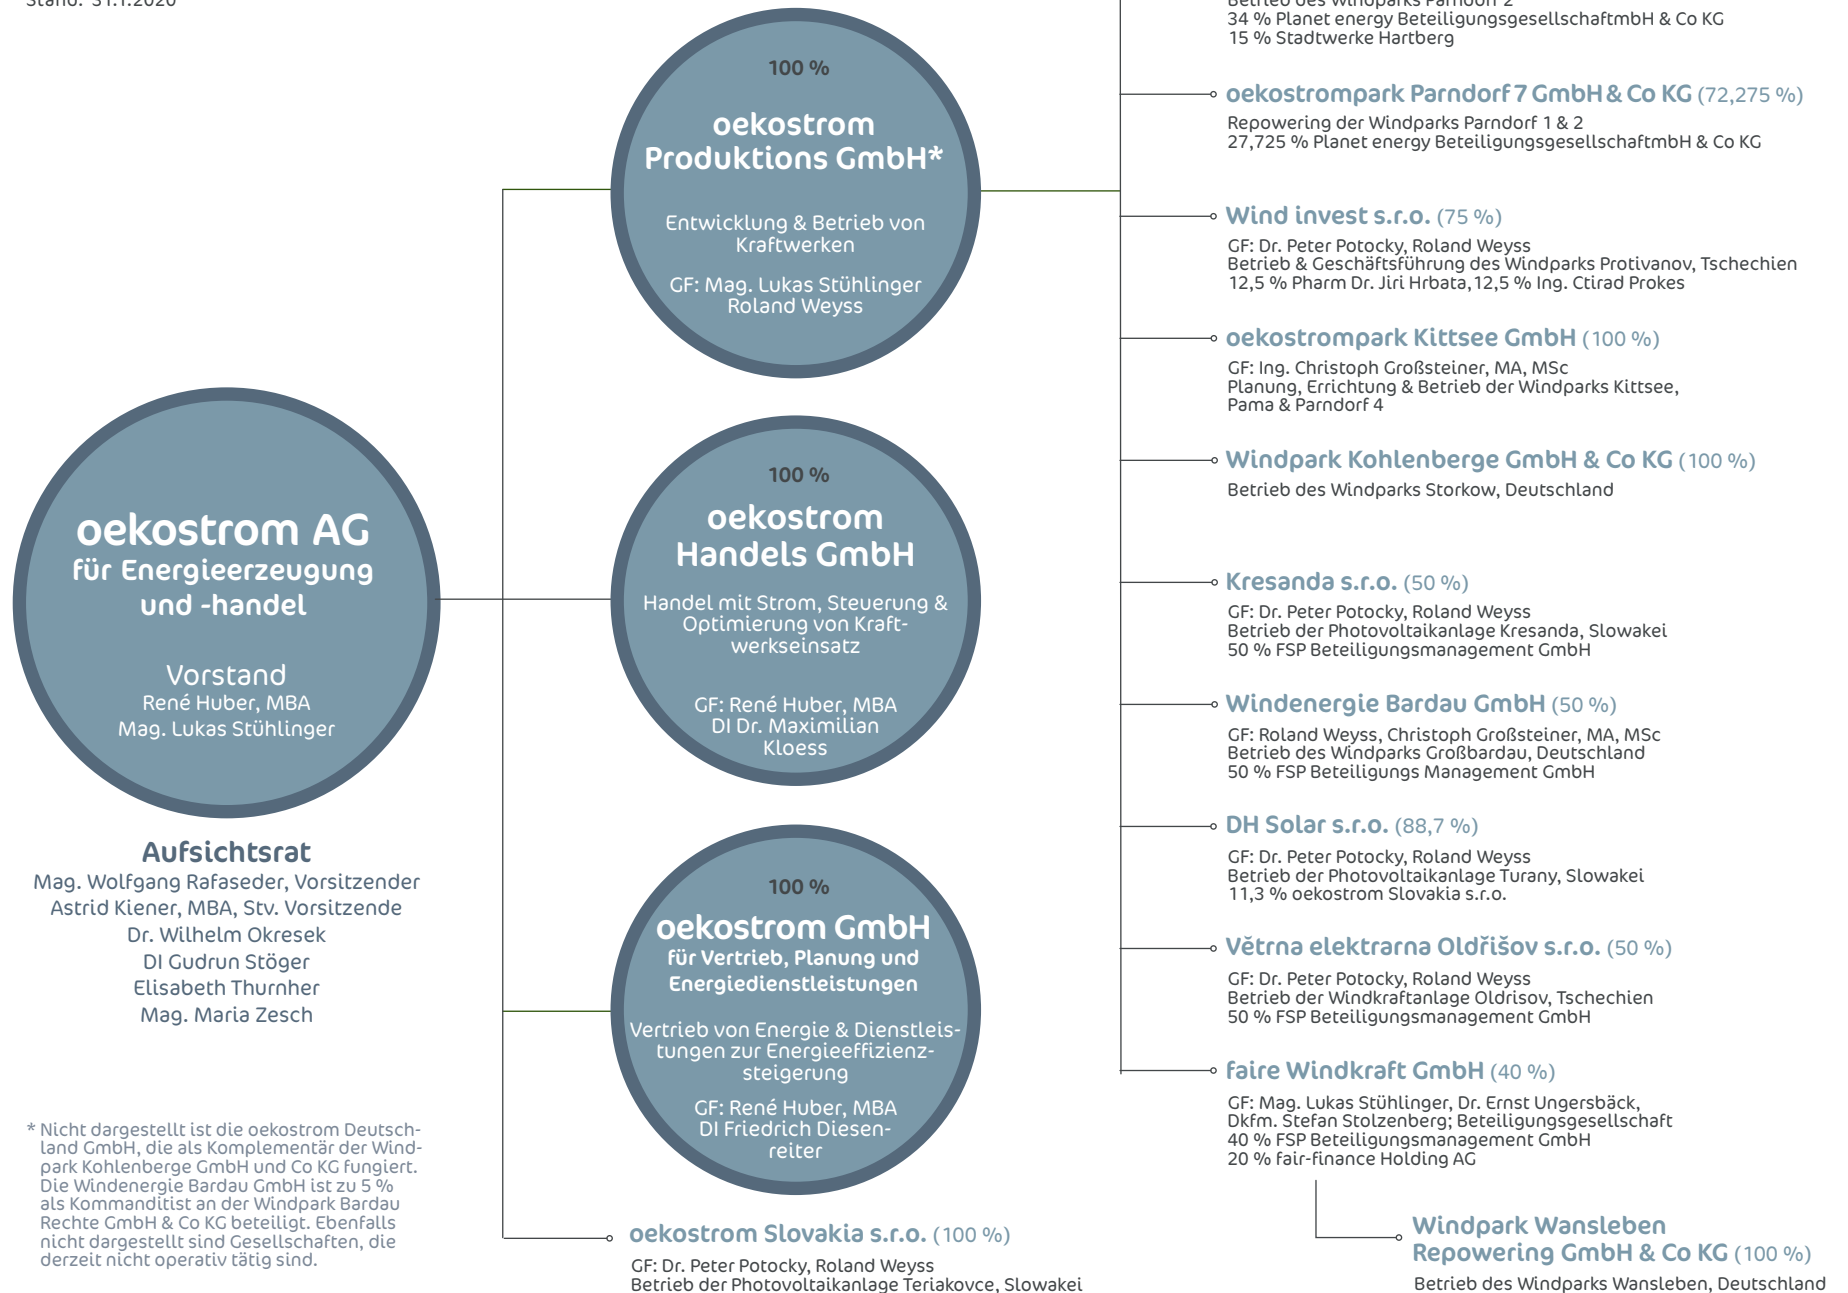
Stand: 31.1.2020

100 %
oekostrom Produktions GmbH*
Entwicklung & Betrieb von Kraftwerken
GF: Mag. Lukas Stühlinger Roland Weyss

Betrieb des Windparks Parndorf 2
34 % Planet energy BeteiligungsgesellschaftmbH & Co KG
15 % Stadtwerke Hartberg

oekostrompark Parndorf 7 GmbH & Co KG (72,275 %)
Repowering der Windparks Parndorf 1 & 2
27,725 % Planet energy BeteiligungsgesellschaftmbH & Co KG

Wind invest s.r.o. (75 %)
GF: Dr. Peter Potocky, Roland Weyss
Betrieb & Geschäftsführung des Windparks Protivanov, Tschechien
12,5 % Pharm Dr. Jiri Hrbata, 12,5 % Ing. Ctirad Prokes

oekostrompark Kittsee GmbH (100 %)
GF: Ing. Christoph Großsteiner, MA, MSc
Planung, Errichtung & Betrieb der Windparks Kittsee, Pama & Parndorf 4

Windpark Kohlenberge GmbH & Co KG (100 %)
Betrieb des Windparks Storkow, Deutschland

oekostrom AG
für Energieerzeugung und -handel
Vorstand
René Huber, MBA
Mag. Lukas Stühlinger

100 %
oekostrom Handels GmbH
Handel mit Strom, Steuerung & Optimierung von Kraftwerkseinsatz
GF: René Huber, MBA
DI Dr. Maximilian Kloess

Kresanda s.r.o. (50 %)
GF: Dr. Peter Potocky, Roland Weyss
Betrieb der Photovoltaikanlage Kresanda, Slowakei
50 % FSP Beteiligungsmanagement GmbH

Windenergie Bardau GmbH (50 %)
GF: Roland Weyss, Christoph Großsteiner, MA, MSc
Betrieb des Windparks Großbardau, Deutschland
50 % FSP Beteiligungs Management GmbH

DH Solar s.r.o. (88,7 %)
GF: Dr. Peter Potocky, Roland Weyss
Betrieb der Photovoltaikanlage Turany, Slowakei
11,3 % oekostrom Slovakia s.r.o.

Aufsichtsrat
Mag. Wolfgang Rafaseder, Vorsitzender
Astrid Kiener, MBA, Stv. Vorsitzende
Dr. Wilhelm Okresek
DI Gudrun Stöger
Elisabeth Thurnher
Mag. Maria Zesch

100 %
oekostrom GmbH
für Vertrieb, Planung und Energiedienstleistungen
Vertrieb von Energie & Dienstleistungen zur Energieeffizienzsteigerung
GF: René Huber, MBA
DI Friedrich Diesenreiter

Větrna elektrarna Oldřišov s.r.o. (50 %)
GF: Dr. Peter Potocky, Roland Weyss
Betrieb der Windkraftanlage Oldrisov, Tschechien
50 % FSP Beteiligungsmanagement GmbH

faire Windkraft GmbH (40 %)
GF: Mag. Lukas Stühlinger, Dr. Ernst Ungersbäck, Dkfm. Stefan Stolzenberg; Beteiligungsgesellschaft
40 % FSP Beteiligungsmanagement GmbH
20 % fair-finance Holding AG

* Nicht dargestellt ist die oekostrom Deutschland GmbH, die als Komplementär der Windpark Kohlenberge GmbH und Co KG fungiert. Die Windenergie Bardau GmbH ist zu 5 % als Kommanditist an der Windpark Bardau Rechte GmbH & Co KG beteiligt. Ebenfalls nicht dargestellt sind Gesellschaften, die derzeit nicht operativ tätig sind.

oekostrom Slovakia s.r.o. (100 %)
GF: Dr. Peter Potocky, Roland Weyss
Betrieb der Photovoltaikanlage Teriakovce, Slowakei

Windpark Wansleben Repowering GmbH & Co KG (100 %)
Betrieb des Windparks Wansleben, Deutschland